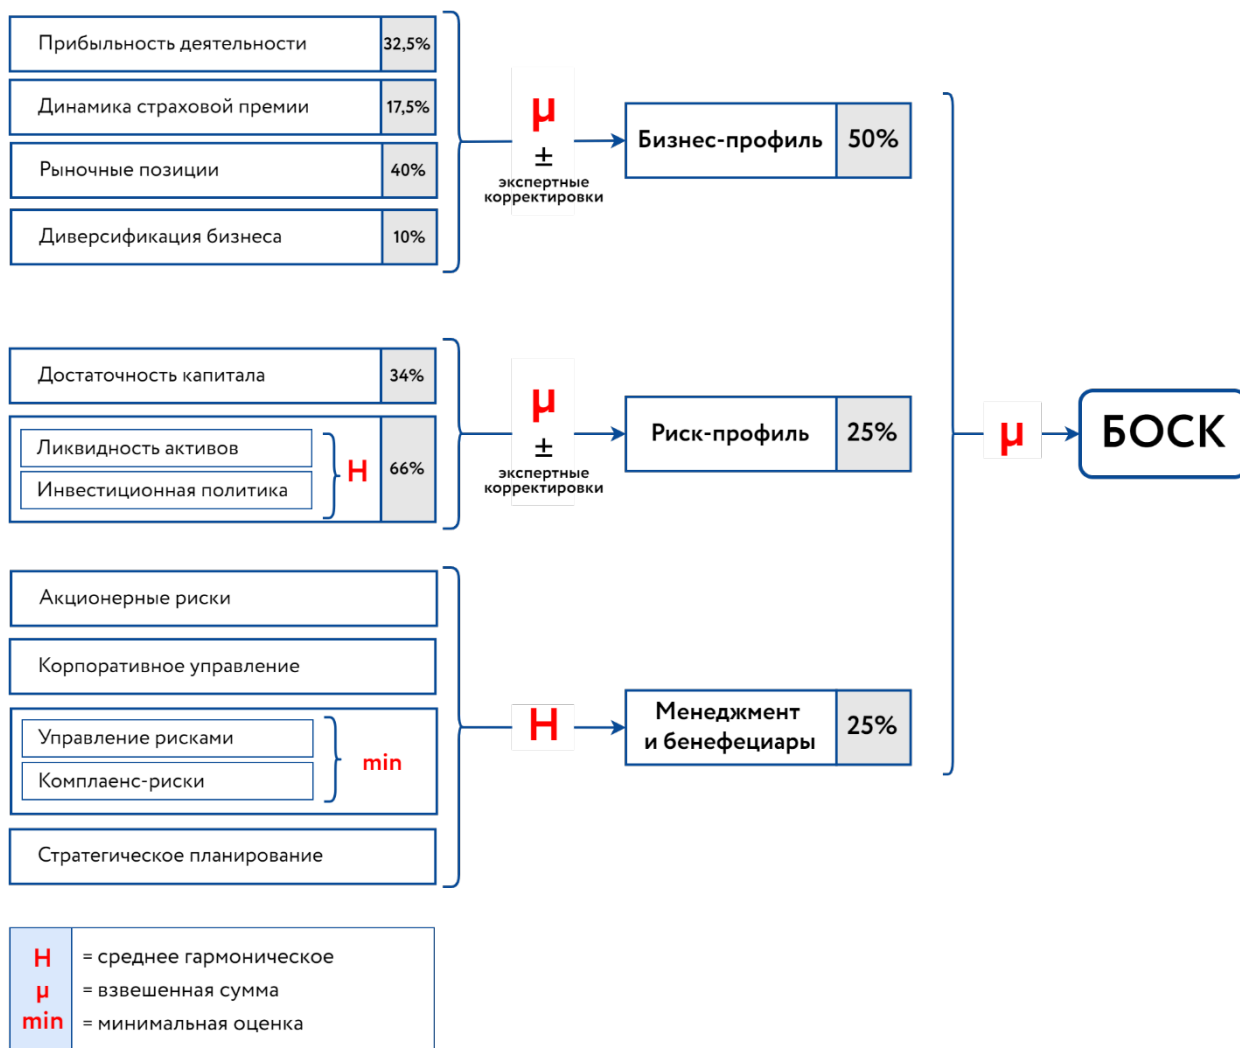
Прибыльность деятельности 32,5%

Динамика страховой премии 17,5%

Рыночные позиции 40%

Диверсификация бизнеса 10%

μ
±
экспертные корректировки

Бизнес-профиль 50%

Достаточность капитала 34%

Ликвидность активов

Инвестиционная политика

H 66%

μ
±
экспертные корректировки

Риск-профиль 25%

μ

БОСК

Акционерные риски

Корпоративное управление

Управление рисками

Комплаенс-риски

min

Стратегическое планирование

H

Менеджмент и бенефециары 25%

H = среднее гармоническое
μ = взвешенная сумма
min = минимальная оценка